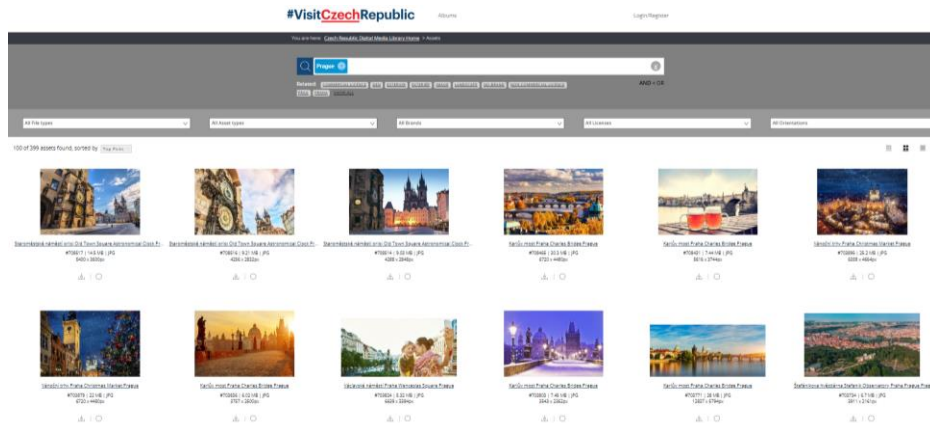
#VisitCzechRepublic

Albums

Login Register

You are here: Czech Republic Digital Media Library Home > Assets

Prague

Related: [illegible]

AND · OR

All File types

All Asset types

All Brands

All Locations

All Orientations

100 of 399 assets found, sorted by Top Rank

Staroměstské náměstí orloj Old Town Square Astronomical Clock Pr...
#T0817 | 14.0 MB | JPG
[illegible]

Staroměstské náměstí orloj Old Town Square Astronomical Clock Pr...
#T0816 | 9.21 MB | JPG
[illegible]

Staroměstské náměstí orloj Old Town Square Astronomical Clock Pr...
#T0814 | 9.53 MB | JPG
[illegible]

Karlův most Praha Charles Bridge Prague
#T0648 | 20.5 MB | JPG
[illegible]

Karlův most Praha Charles Bridge Prague
#T0641 | 7.44 MB | JPG
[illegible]

Vánoční trhy Praha Christmas Market Prague
#T0586 | 28.2 MB | JPG
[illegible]

Vánoční trhy Praha Christmas Market Prague
#T0579 | 22 MB | JPG
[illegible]

Karlův most Praha Charles Bridge Prague
#T0535 | 6.52 MB | JPG
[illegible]

Václavské náměstí Praha Wenceslas Square Prague
#T0504 | 5.33 MB | JPG
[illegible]

Karlův most Praha Charles Bridge Prague
#T0505 | 7.45 MB | JPG
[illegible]

Karlův most Praha Charles Bridge Prague
#T0771 | 20 MB | JPG
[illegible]

Štefánikova hvězdárna Štefánik Observatory Praha Prague
#T0754 | 6.7 MB | JPG
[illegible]